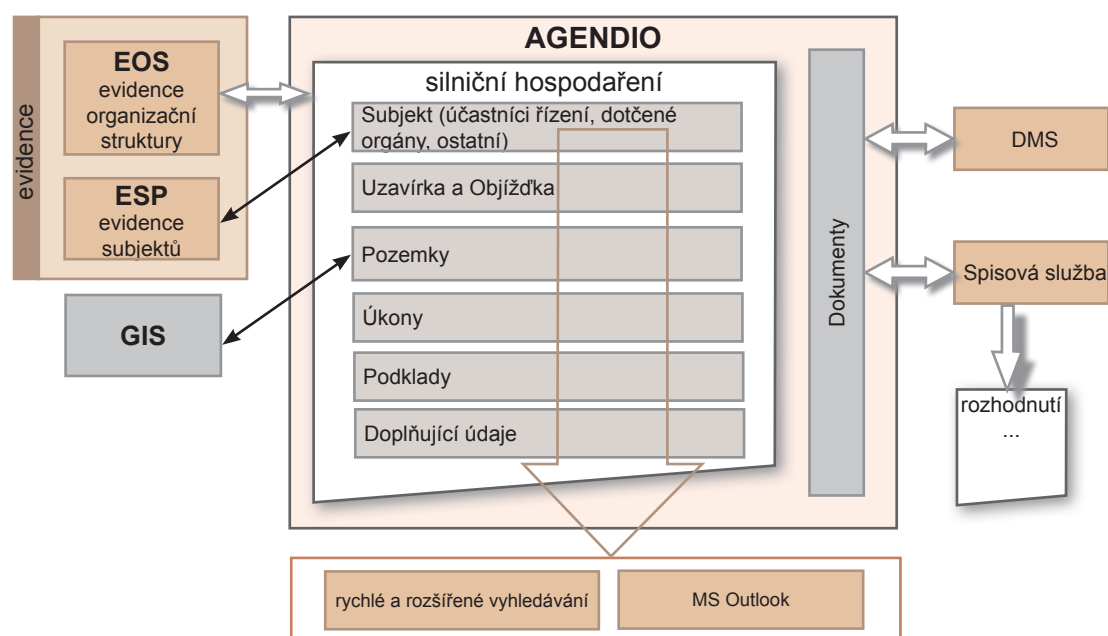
evidence

EOS
evidence organizační struktury

ESP
evidence subjektů

GIS

AGENDIO

silniční hospodaření

Subjekt (účastníci řízení, dotčené orgány, ostatní)

Uzavírka a Objížďka

Pozemky

Úkony

Podklady

Doplňující údaje

Dokumenty

DMS

Spisová služba

rozhodnutí
...

rychlé a rozšířené vyhledávání

MS Outlook